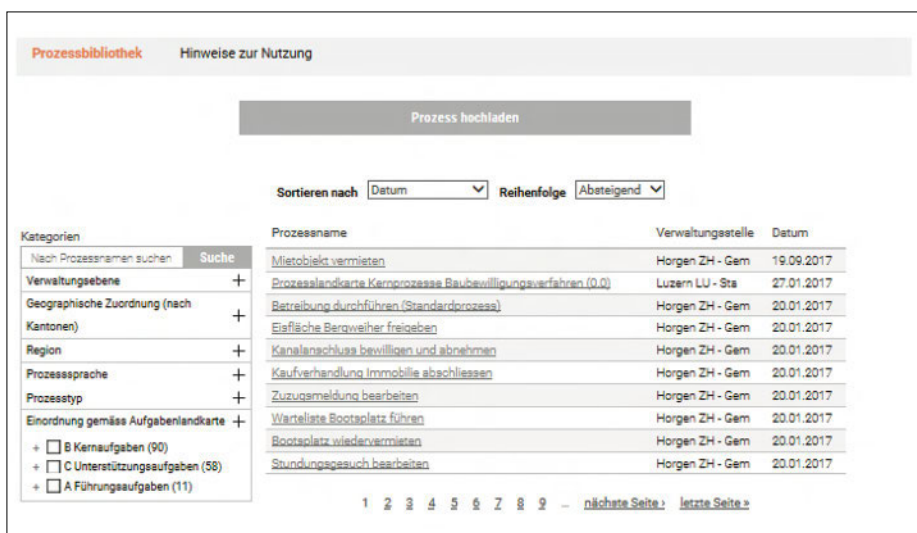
Prozessbibliothek Hinweise zur Nutzung

Prozess hochladen

Sortieren nach Datum Reihenfolge Absteigend

Kategorien

Nach Prozessnamen suchen Suche

Verwaltungsebene +

Geographische Zuordnung (nach Kantonen) +

Region +

Prozesssprache +

Prozesstyp +

Einordnung gemäss Aufgabenlandkarte +

+ B Kernaufgaben (90)

+ C Unterstützungsaufgaben (58)

+ A Führungsaufgaben (11)

| Prozessname | Verwaltungsstelle | Datum |
|---|---|---|
| Mietobjekt vermieten | Horgen ZH - Gem | 19.09.2017 |
| Prozesslandkarte Kernprozesse Baubewilligungsverfahren (0.0) | Luzern LU - Sta | 27.01.2017 |
| Betreibung durchführen (Standardprozess) | Horgen ZH - Gem | 20.01.2017 |
| Eisfläche Bergweiher freigeben | Horgen ZH - Gem | 20.01.2017 |
| Kanalanschluss bewilligen und abnehmen | Horgen ZH - Gem | 20.01.2017 |
| Kaufverhandlung Immobilie abschliessen | Horgen ZH - Gem | 20.01.2017 |
| Zuzugsmeldung bearbeiten | Horgen ZH - Gem | 20.01.2017 |
| Warteliste Bootsplatz führen | Horgen ZH - Gem | 20.01.2017 |
| Bootsplatz wiedervermieten | Horgen ZH - Gem | 20.01.2017 |
| Stundungsgesuch bearbeiten | Horgen ZH - Gem | 20.01.2017 |

1 2 3 4 5 6 7 8 9 ... nächste Seite › letzte Seite »